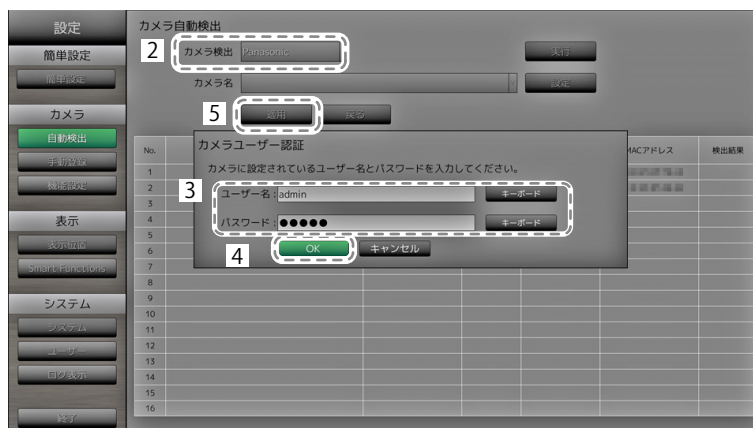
設定
簡単設定
簡単設定
カメラ
自動検出
手動登録
機能設定
表示
表示位置
Smart Functions
システム
システム
ユーザー
ログ表示
終了

カメラ自動検出
2
カメラ検出 Panasonic
実行
カメラ名
設定
5
適用
戻る

カメラユーザー認証
カメラに設定されているユーザー名とパスワードを入力してください。
3
ユーザー名 : admin
キーボード
パスワード : ●●●●●
キーボード
4
OK
キャンセル

| No. | | | | MACアドレス | 検出結果 |
|---|---|---|---|---|---|
| 1 | | | | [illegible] | |
| 2 | | | | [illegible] | |
| 3 | | | | | |
| 4 | | | | | |
| 5 | | | | | |
| 6 | | | | | |
| 7 | | | | | |
| 8 | | | | | |
| 9 | | | | | |
| 10 | | | | | |
| 11 | | | | | |
| 12 | | | | | |
| 13 | | | | | |
| 14 | | | | | |
| 15 | | | | | |
| 16 | | | | | |